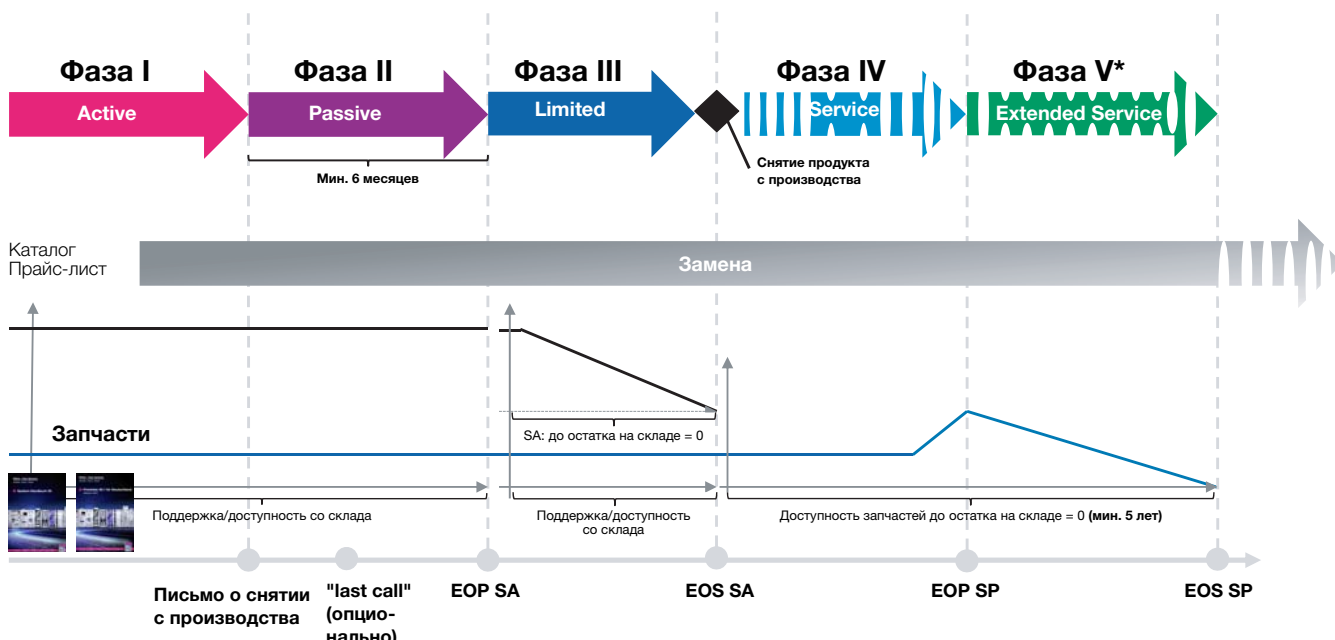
Фаза I
Active

Фаза II
Passive

Мин. 6 месяцев

Фаза III
Limited

Фаза IV
Service

Снятие продукта с производства

Фаза V*
Extended Service

Каталог
Прайс-лист

Замена

Запчасти

SA: до остатка на складе = 0

Поддержка/доступность со склада

Поддержка/доступность со склада

Доступность запчастей до остатка на складе = 0 **(мин. 5 лет)**

Письмо о снятии с производства

"last call" (опционально)

EOP SA

EOS SA

EOP SP

EOS SP